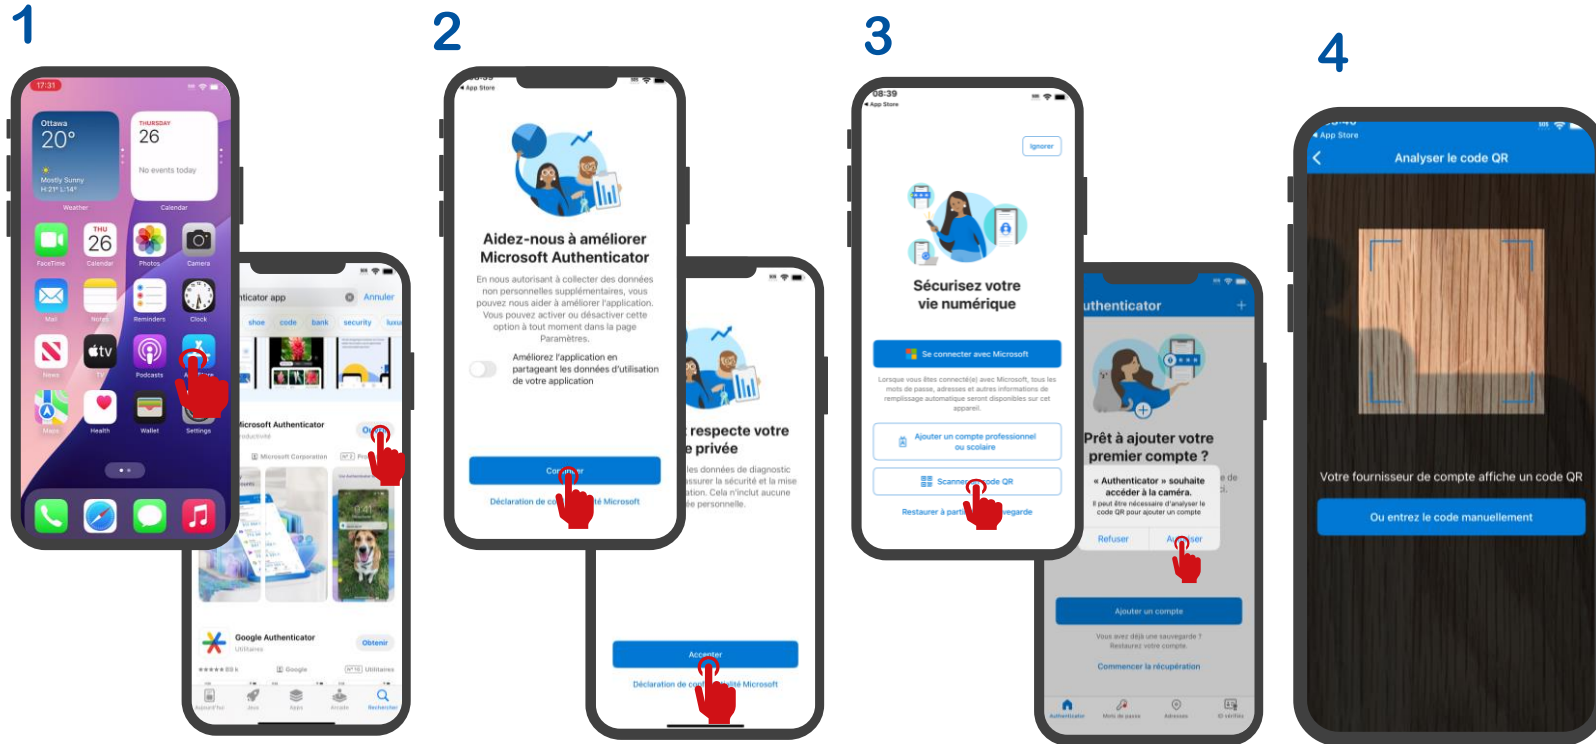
1

17:31

Ottawa
20°
Mostly Sunny
H:21° L:14°
Weather

THURSDAY
26
No events today
Calendar

FaceTime
THU 26 Calendar
Photos
Camera
Mail
Notes
Reminders
Clock
News
TV
Podcasts
Store
Maps
Health
Wallet
Settings

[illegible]ticator app
Annuler
shoe code bank security luxu
Microsoft Authenticator
Productivité
Ob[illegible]
Microsoft Corporation
Google Authenticator
Utilitaires
Obtenir
Google
Utilitaires
Aujourd'hui Jeux Apps Arcade Rechercher

2

App Store
Aidez-nous à améliorer Microsoft Authenticator
En nous autorisant à collecter des données non personnelles supplémentaires, vous pouvez nous aider à améliorer l'application. Vous pouvez activer ou désactiver cette option à tout moment dans la page Paramètres.
Améliorez l'application en partageant les données d'utilisation de votre application
Con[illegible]er
Déclaration de co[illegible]té Microsoft

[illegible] respecte votre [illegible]e privée
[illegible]les données de diagnostic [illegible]ssurer la sécurité et la mise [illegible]ation. Cela n'inclut aucune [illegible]ée personnelle.
Accepter
Déclaration de co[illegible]alité Microsoft

3

08:39
App Store
Ignorer
Sécurisez votre vie numérique
Se connecter avec Microsoft
Lorsque vous êtes connecté(e) avec Microsoft, tous les mots de passe, adresses et autres informations de remplissage automatique seront disponibles sur cet appareil.
Ajouter un compte professionnel ou scolaire
Scanne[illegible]ode QR
Restaurer à parti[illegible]vegarde

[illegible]uthenticator
Prêt à ajouter votre premier compte ?
« Authenticator » souhaite accéder à la caméra.
Il peut être nécessaire d'analyser le code QR pour ajouter un compte
Refuser
A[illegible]ser
Ajouter un compte
Vous avez déjà une sauvegarde ? Restaurez votre compte.
Commencer la récupération
Authenticator Mots de passe Adresses ID vérifiés

4

App Store
Analyser le code QR
Votre fournisseur de compte affiche un code QR
Ou entrez le code manuellement